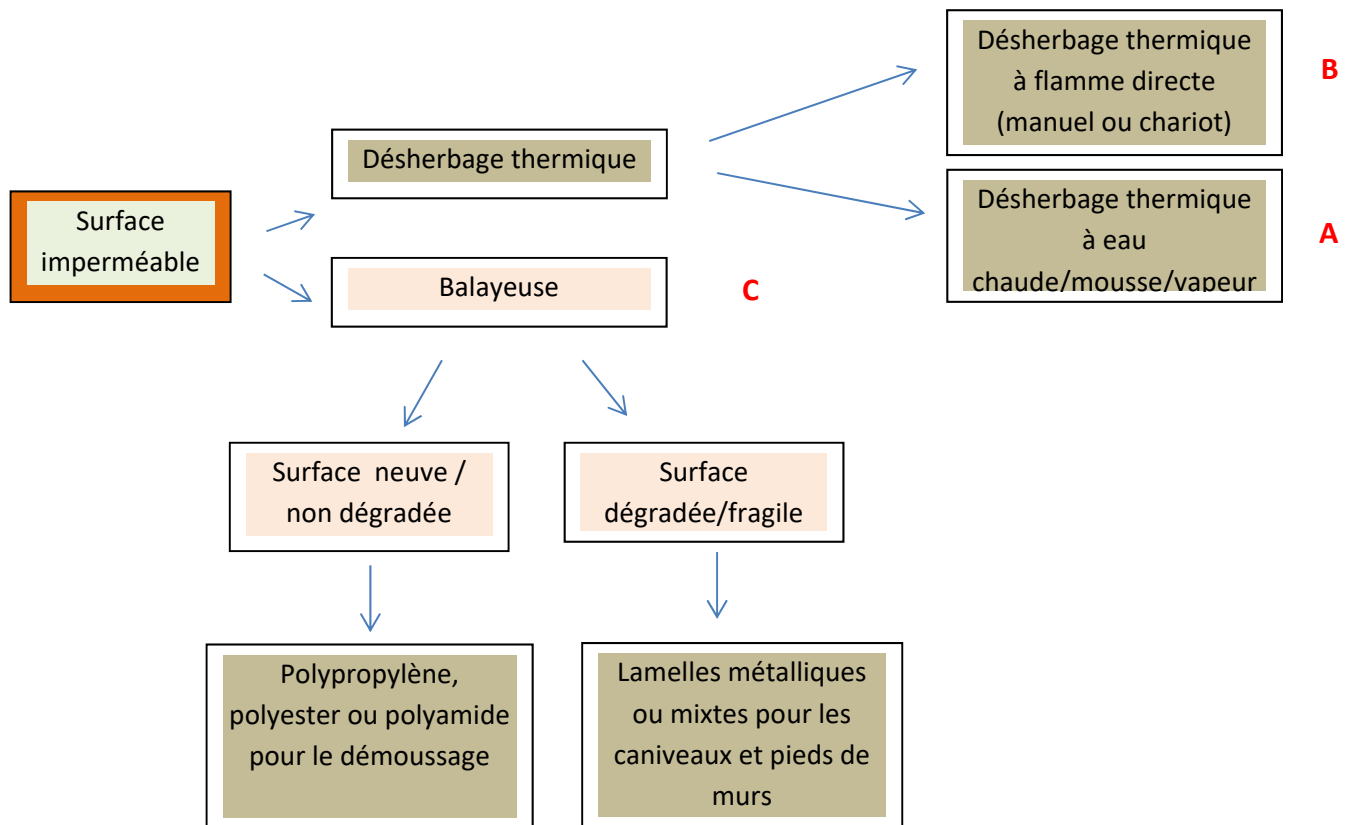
Surface imperméable

Désherbage thermique

Balayeuse

C

Désherbage thermique à flamme directe (manuel ou chariot)

B

Désherbage thermique à eau chaude/mousse/vapeur

A

Surface neuve / non dégradée

Surface dégradée/fragile

Polypropylène, polyester ou polyamide pour le démoussage

Lamelles métalliques ou mixtes pour les caniveaux et pieds de murs